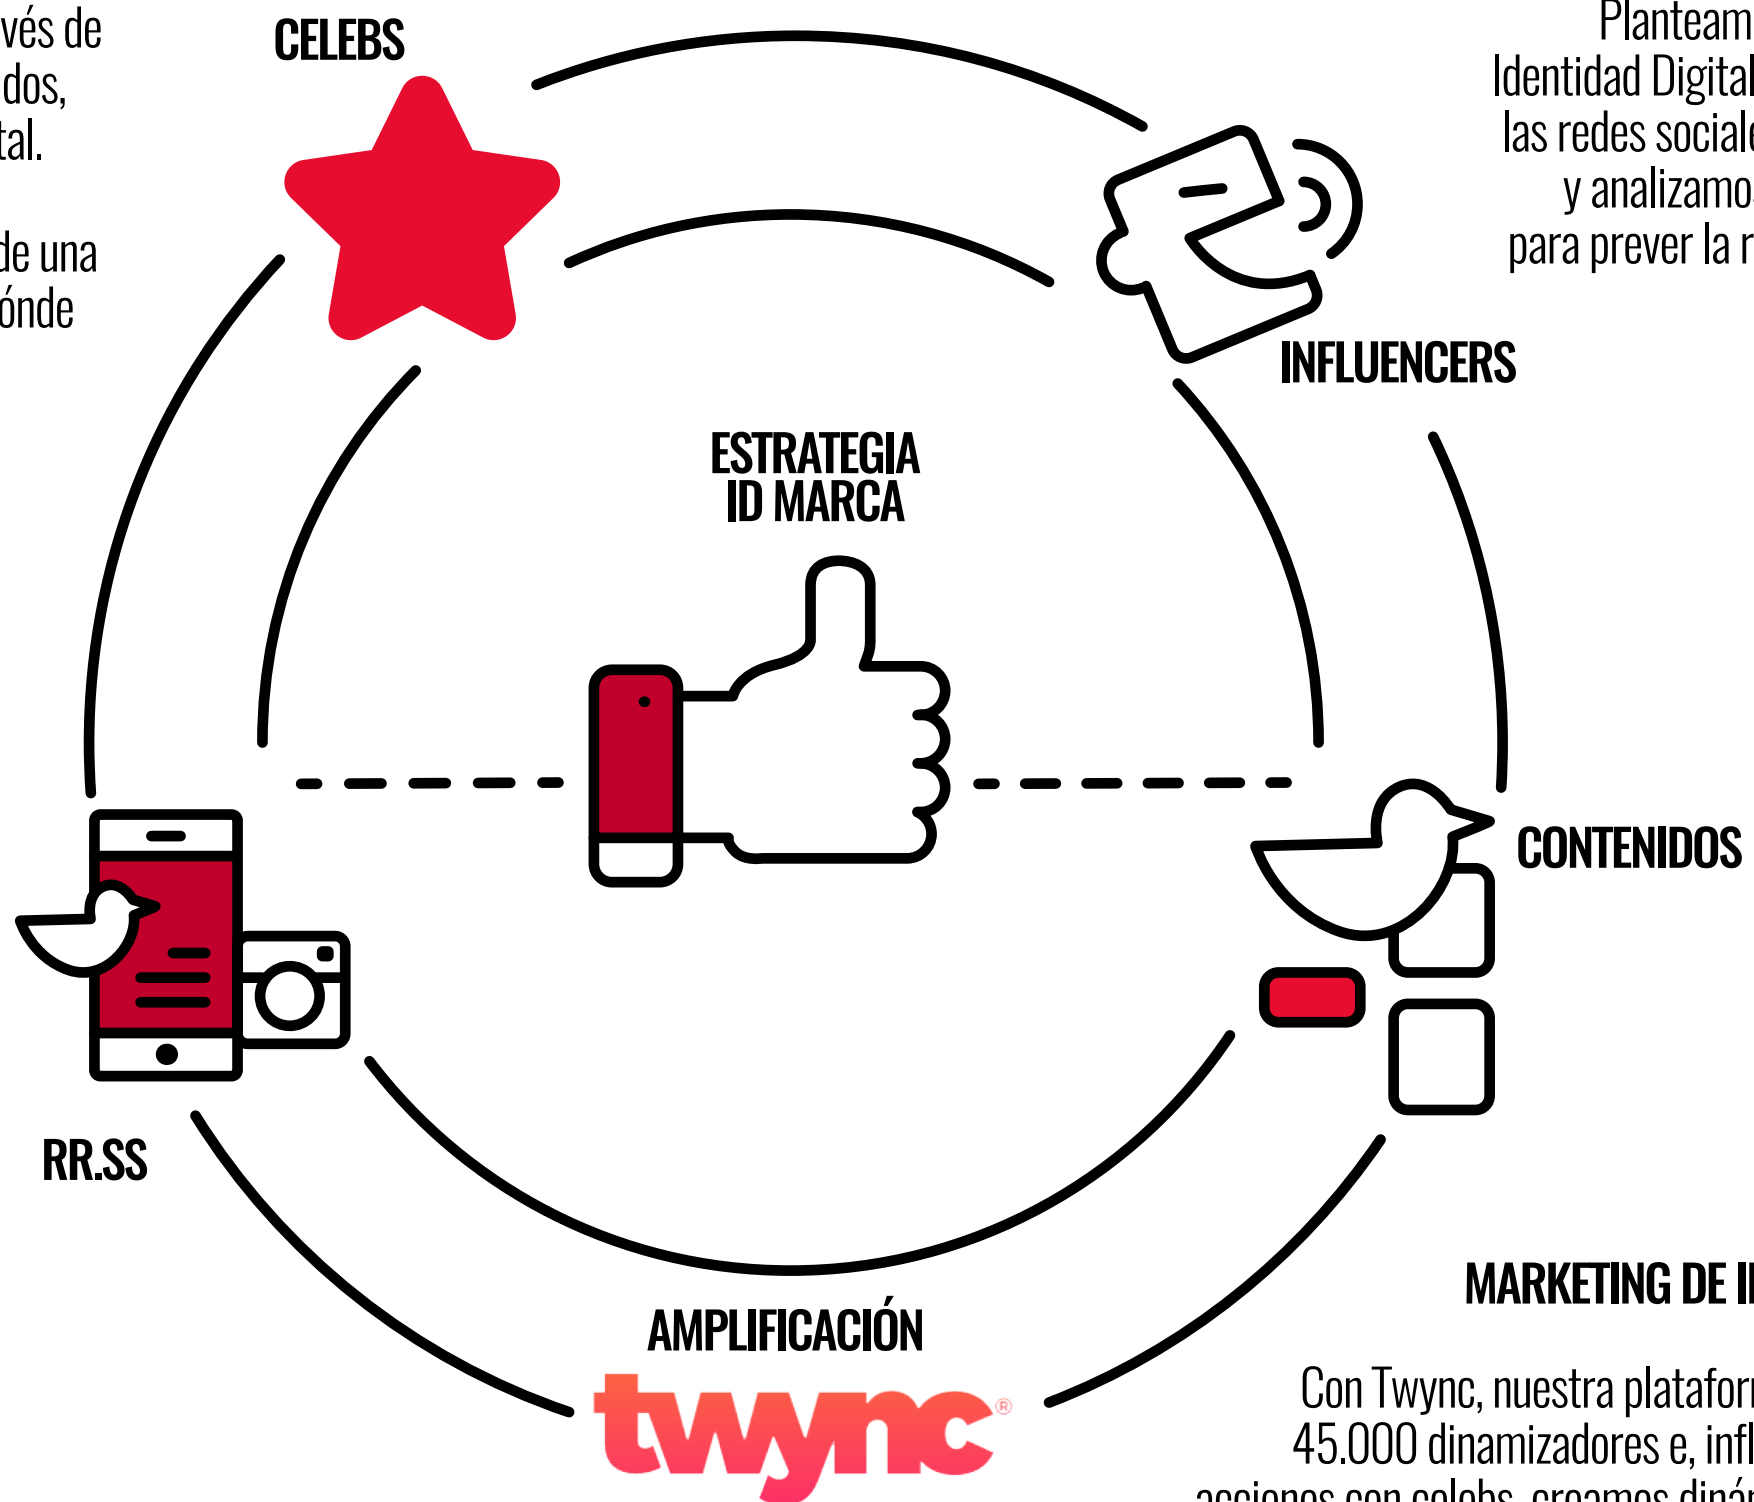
vés de
dos,
tal.

de una
ónde

CELEBS

Planteam
Identidad Digital
las redes sociale
y analizamo
para prever la r

INFLUENCERS

ESTRATEGIA
ID MARCA

CONTENIDOS

RR.SS

MARKETING DE I

AMPLIFICACIÓN

twync®

Con Twync, nuestra platafor
45.000 dinamizadores e, infl
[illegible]